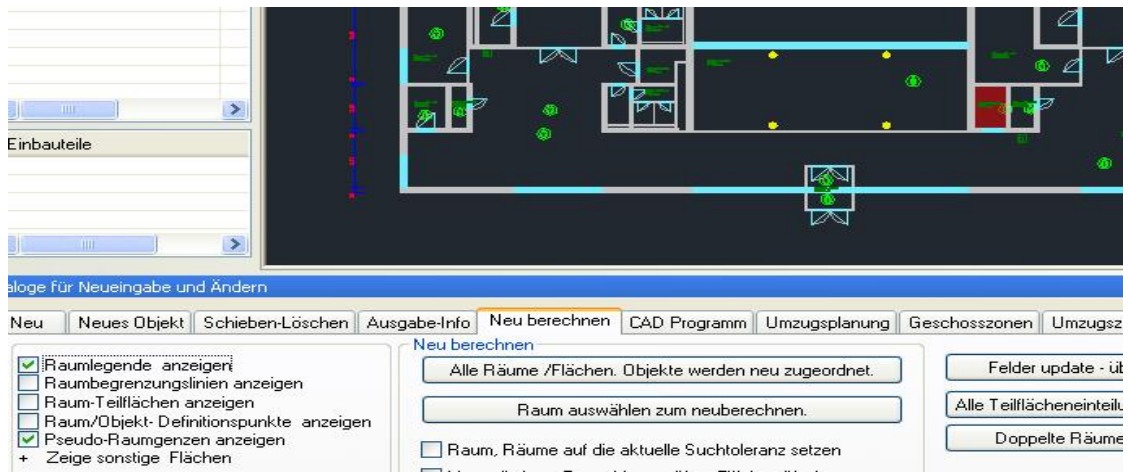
Einbauteile

aloge für Neueingabe und Ändern

Neu | Neues Objekt | Schieben-Löschen | Ausgabe-Info | Neu berechnen | CAD Programm | Umzugsplanung | Geschosszonen | Umzugsz

☑ Raumlegende anzeigen
☐ Raumbegrenzungslinien anzeigen
☐ Raum-Teilflächen anzeigen
☐ Raum/Objekt- Definitionspunkte anzeigen
☑ Pseudo-Raumgenzen anzeigen
+ Zeige sonstige Flächen

Neu berechnen

Alle Räume /Flächen. Objekte werden neu zugeordnet.

Raum auswählen zum neuberechnen.

☐ Raum, Räume auf die aktuelle Suchtoleranz setzen

Felder update - üb

Alle Teilflächeneinteilu

Doppelte Räume